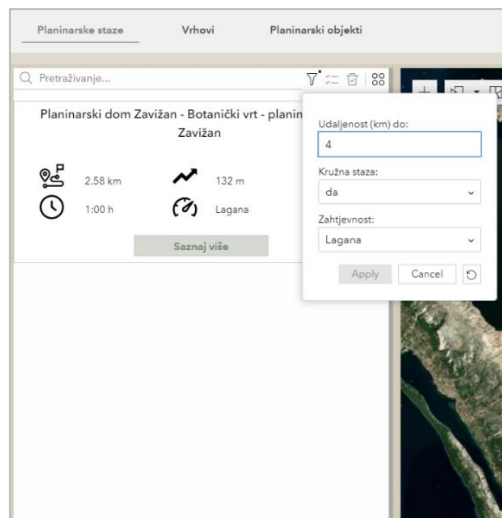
Planinarske staze
Vrhovi
Planinarski objekti

Pretraživanje...

Planinarski dom Zavižan - Botanički vrt - planin Zavižan

2.58 km
132 m
1:00 h
Lagana

Saznaj više

Udaljenost (km) do:
4
Kružna staza:
da
Zahtjevnost:
Lagana
Apply
Cancel